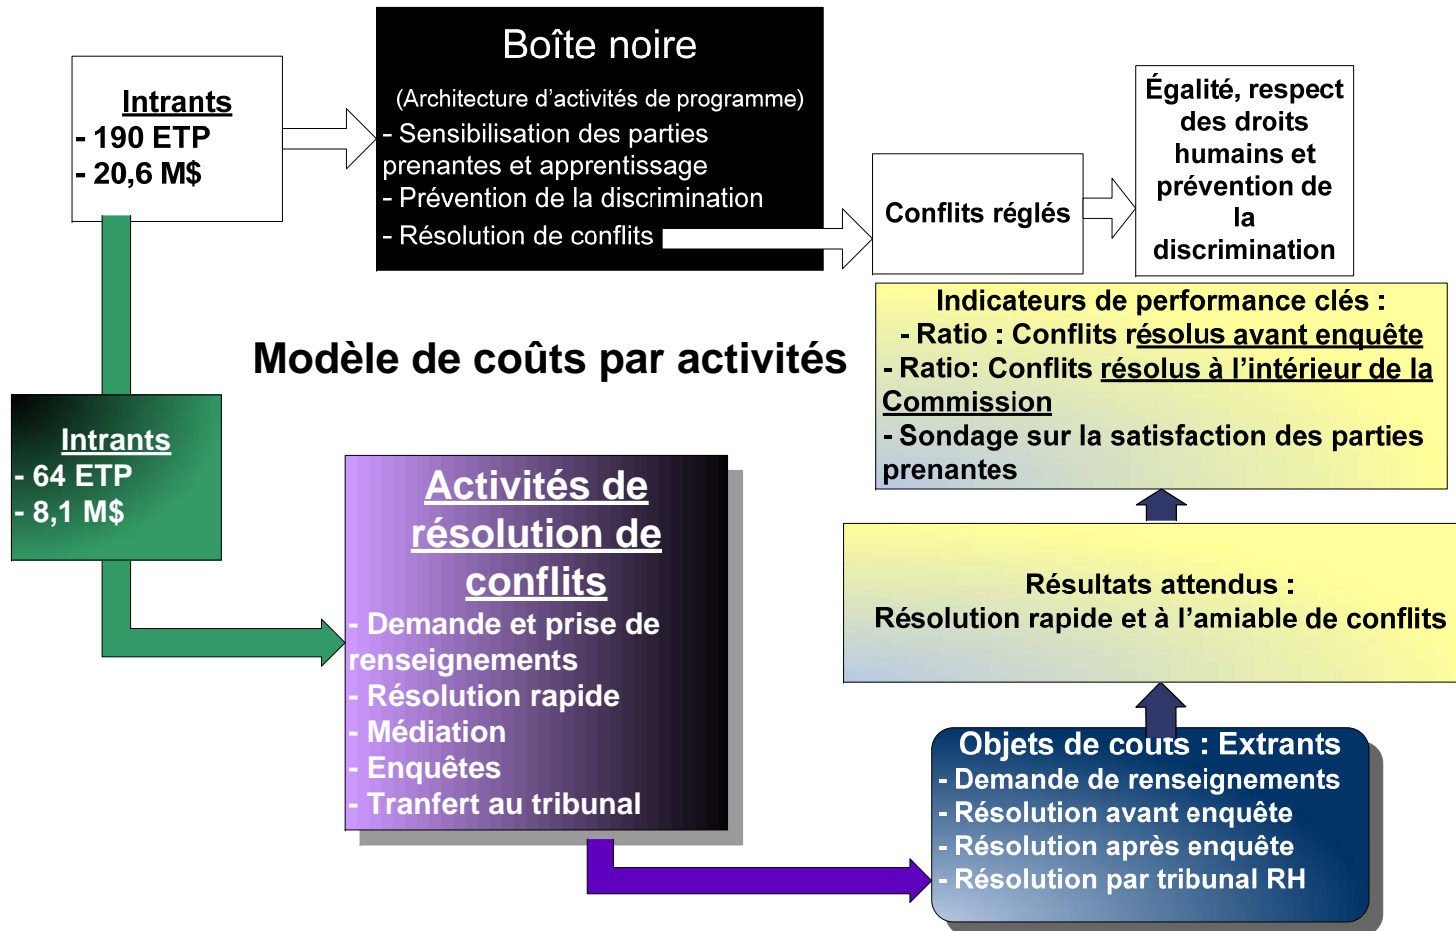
Intrants
- 190 ETP
- 20,6 M$

Boîte noire
(Architecture d'activités de programme)
- Sensibilisation des parties prenantes et apprentissage
- Prévention de la discrimination
- Résolution de conflits

Conflits réglés

Égalité, respect des droits humains et prévention de la discrimination

Indicateurs de performance clés :
- Ratio : Conflits résolus avant enquête
- Ratio: Conflits résolus à l'intérieur de la Commission
- Sondage sur la satisfaction des parties prenantes

Modèle de coûts par activités

Intrants
- 64 ETP
- 8,1 M$

Activités de résolution de conflits
- Demande et prise de renseignements
- Résolution rapide
- Médiation
- Enquêtes
- Tranfert au tribunal

Résultats attendus :
Résolution rapide et à l'amiable de conflits

Objets de coûts : Extrants
- Demande de renseignements
- Résolution avant enquête
- Résolution après enquête
- Résolution par tribunal RH